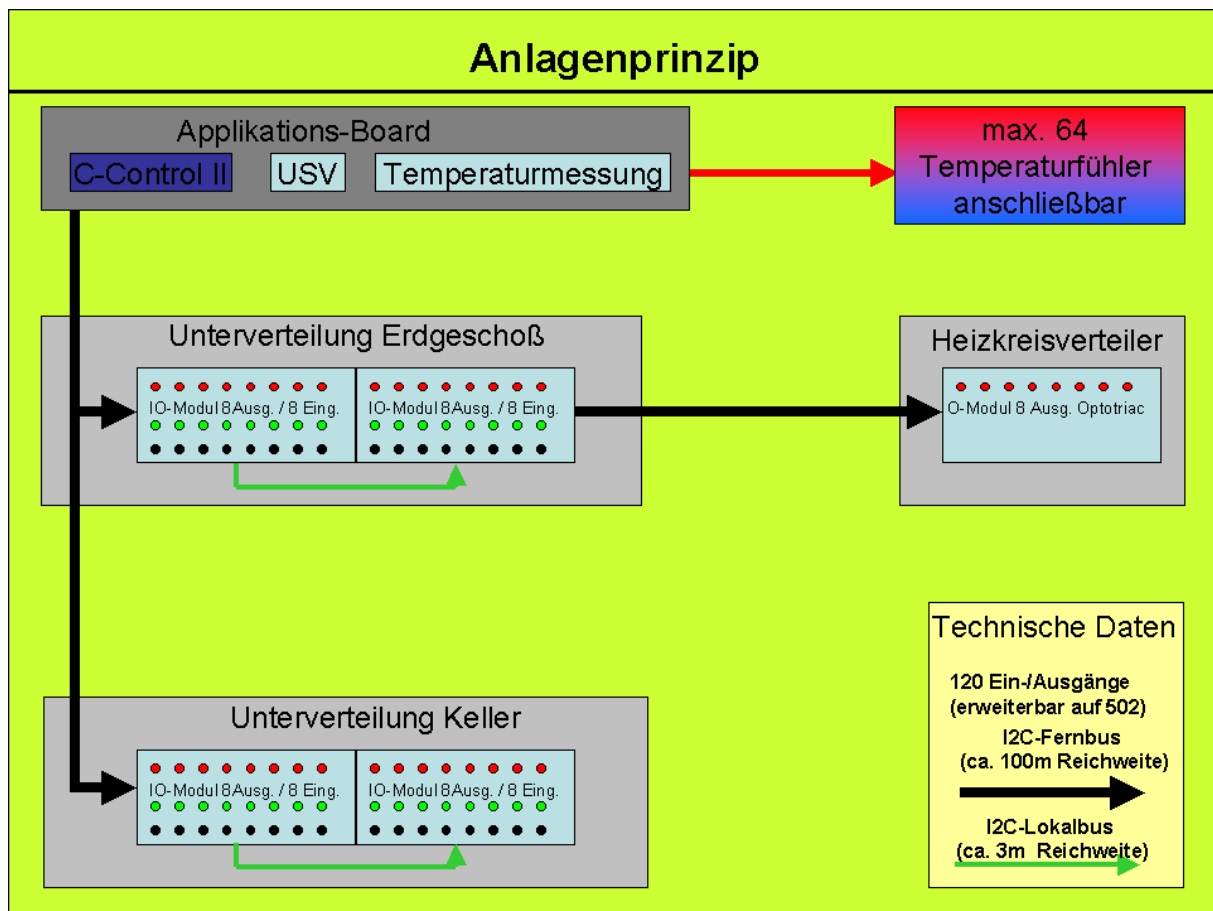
Anlagenprinzip

Applikations-Board

C-Control II

USV

Temperaturmessung

max. 64 Temperaturfühler anschließbar

Unterverteilung Erdgeschoß

IO-Modul 8Ausg. / 8 Eing.

IO-Modul 8Ausg. / 8 Eing.

Heizkreisverteiler

O-Modul 8 Ausg. Optotriac

Unterverteilung Keller

IO-Modul 8Ausg. / 8 Eing.

IO-Modul 8Ausg. / 8 Eing.

Technische Daten

120 Ein-/Ausgänge (erweiterbar auf 502)

I2C-Fernbus (ca. 100m Reichweite)

I2C-Lokalbus (ca. 3m Reichweite)